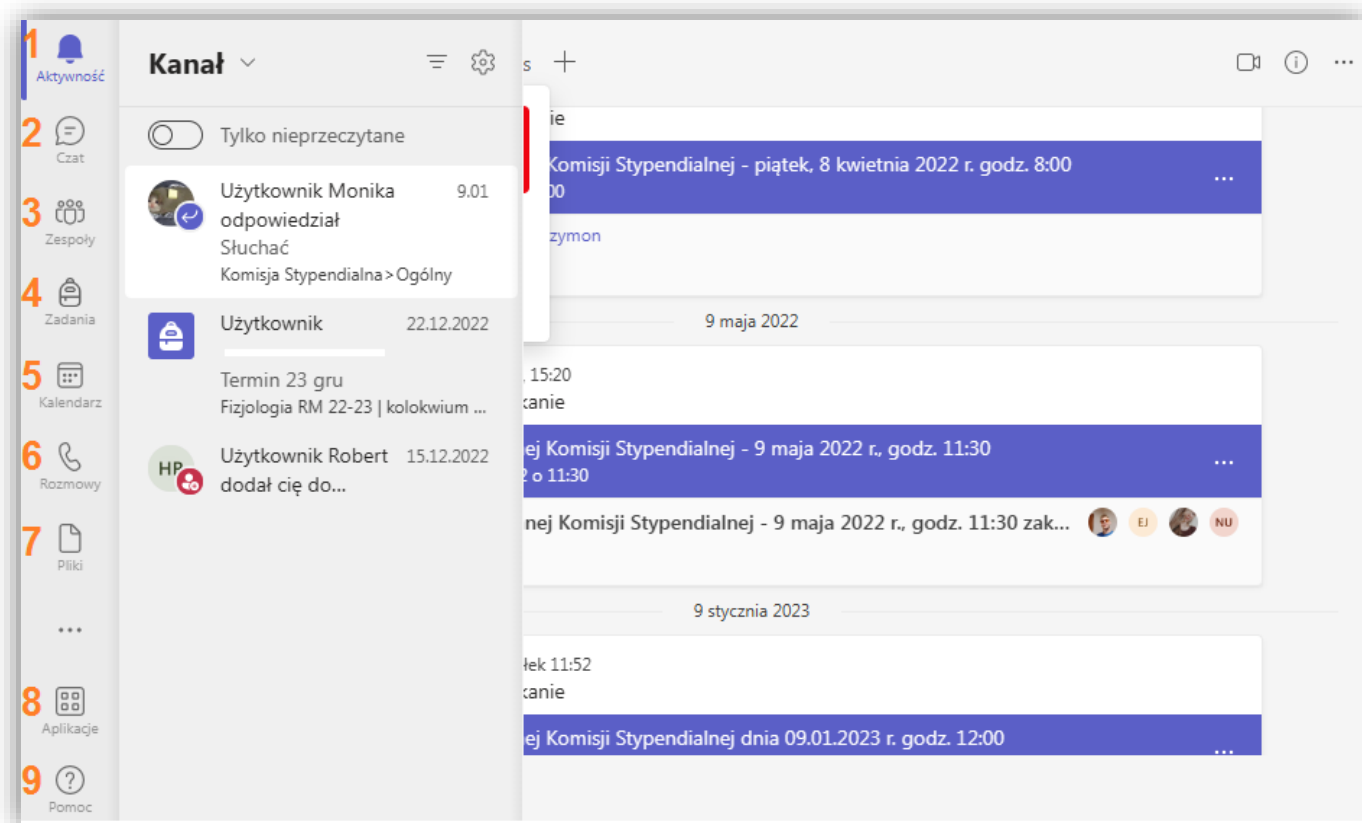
1 Aktywność

2 Czat

3 Zespoły

4 Zadania

5 Kalendarz

6 Rozmowy

7 Pliki

...

8 Aplikacje

9 Pomoc

Kanał

Tylko nieprzeczytane

Użytkownik Monika odpowiedział 9.01
Słuchać
Komisja Stypendialna > Ogólny

Użytkownik 22.12.2022
Termin 23 gru
Fizjologia RM 22-23 | kolokwium ...

HP Użytkownik Robert dodał cię do... 15.12.2022

s +

ie
Komisji Stypendialnej - piątek, 8 kwietnia 2022 r. godz. 8:00
00
zymon

9 maja 2022

, 15:20
kanie
ej Komisji Stypendialnej - 9 maja 2022 r., godz. 11:30
2 o 11:30
nej Komisji Stypendialnej - 9 maja 2022 r., godz. 11:30 zak...
EJ NU

9 stycznia 2023

łek 11:52
kanie
ej Komisji Stypendialnej dnia 09.01.2023 r. godz. 12:00